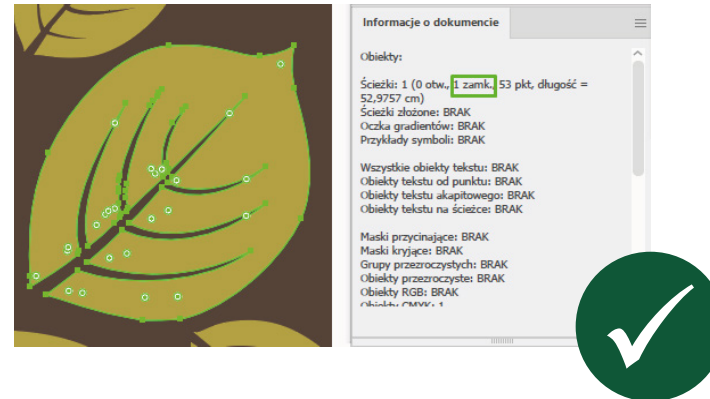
Informacje o dokumencie

Obiekty:

Ścieżki: 1 (0 otw., 1 zamk., 53 pkt, długość = 52,9757 cm)
Ścieżki złożone: BRAK
Oczka gradientów: BRAK
Przykłady symboli: BRAK

Wszystkie obiekty tekstu: BRAK
Obiekty tekstu od punktu: BRAK
Obiekty tekstu akapitowego: BRAK
Obiekty tekstu na ścieżce: BRAK

Maski przycinające: BRAK
Maski kryjące: BRAK
Grupy przezroczystych: BRAK
Obiekty przezroczyste: BRAK
Obiekty RGB: BRAK
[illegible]